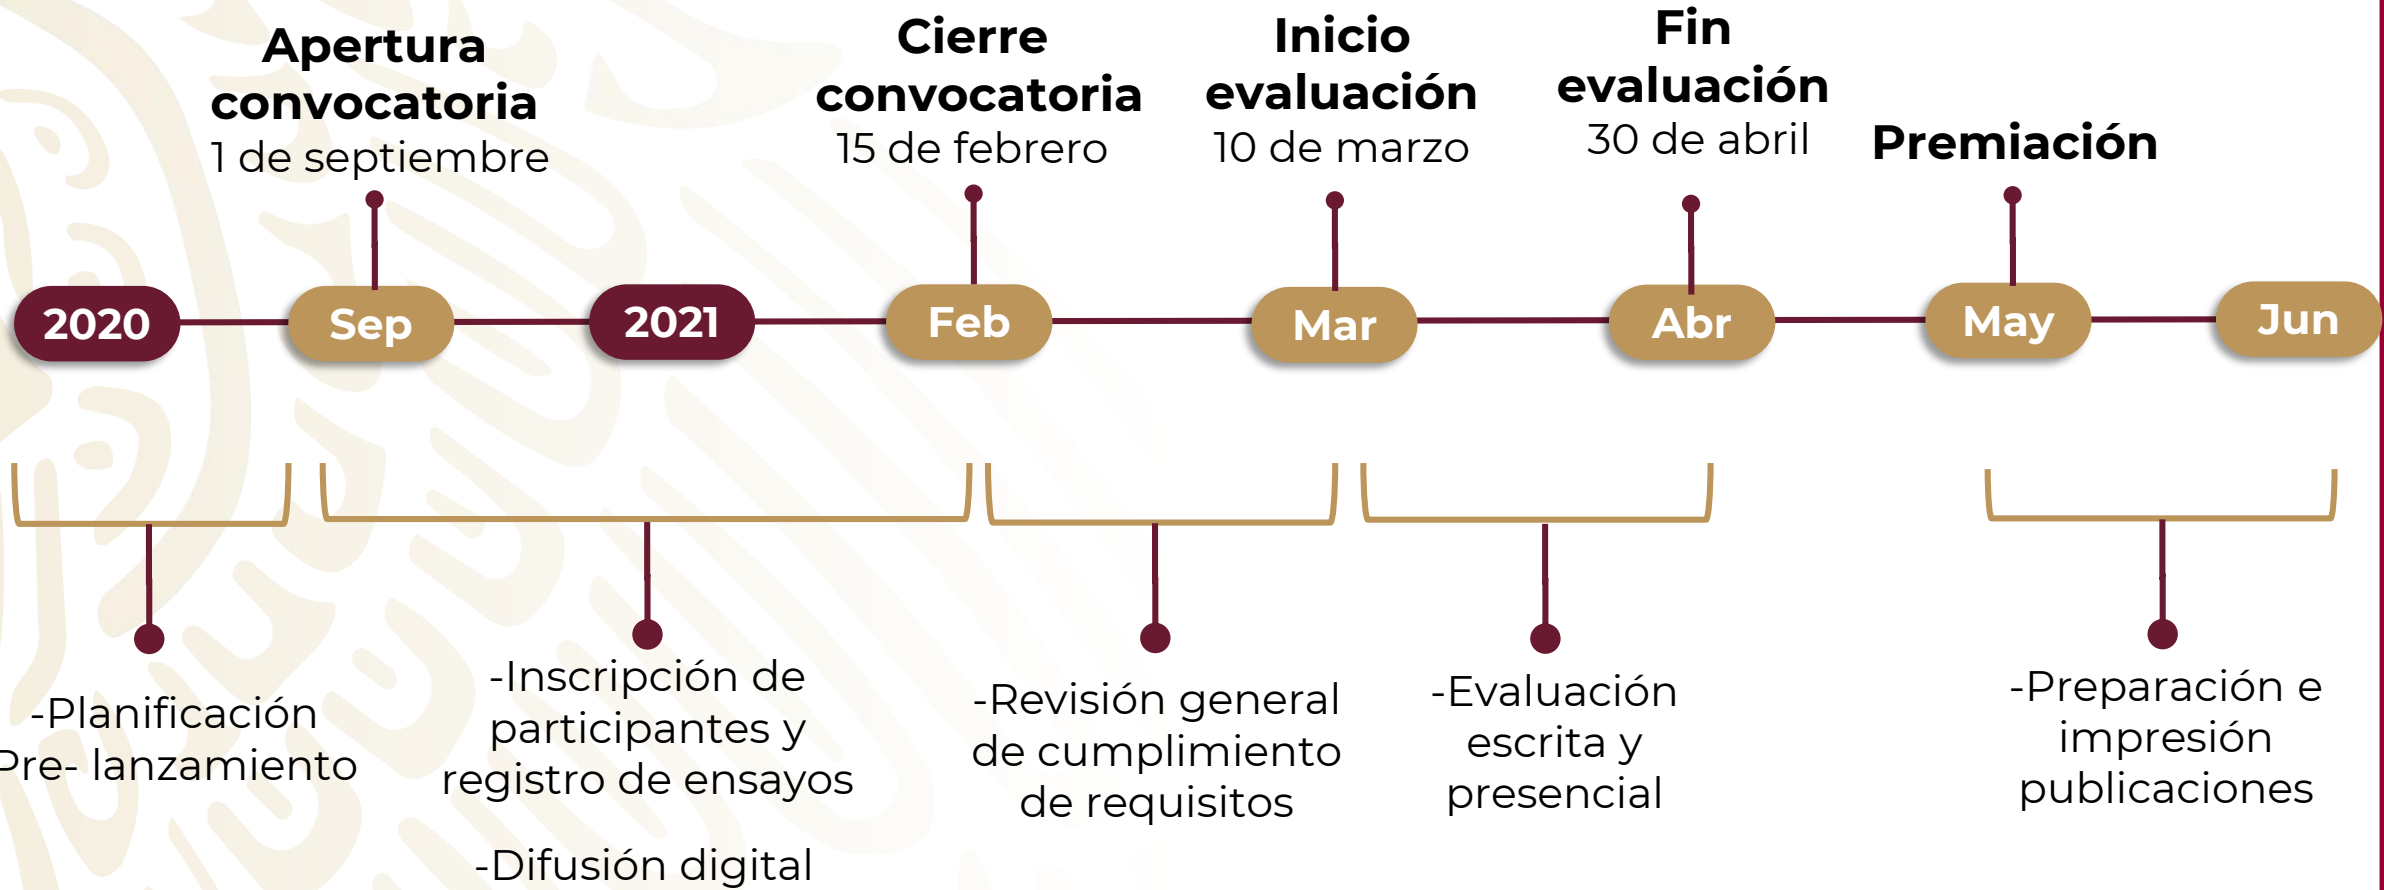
Apertura convocatoria
1 de septiembre

Cierre convocatoria
15 de febrero

Inicio evaluación
10 de marzo

Fin evaluación
30 de abril

Premiación

2020 Sep 2021 Feb Mar Abr May Jun

-Planificación
Pre- lanzamiento

-Inscripción de participantes y registro de ensayos

-Difusión digital

-Revisión general de cumplimiento de requisitos

-Evaluación escrita y presencial

-Preparación e impresión publicaciones